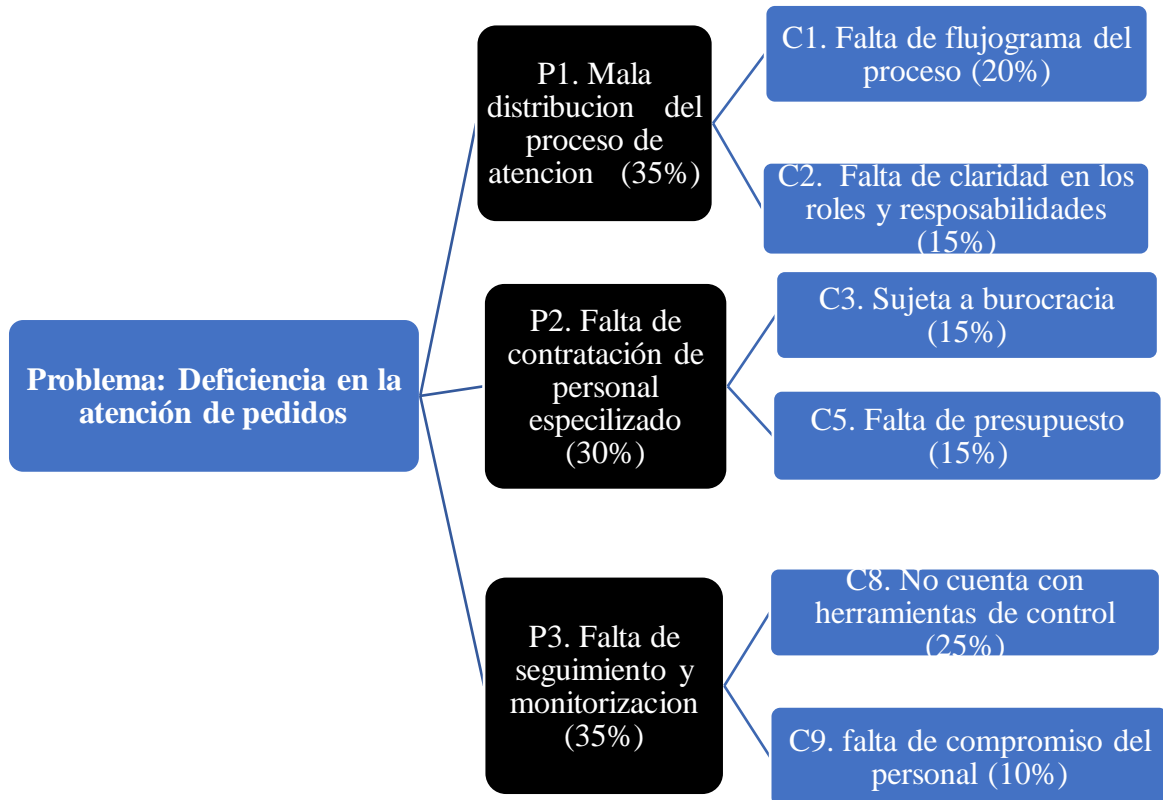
Problema: Deficiencia en la atención de pedidos

P1. Mala distribucion del proceso de atencion (35%)

C1. Falta de flujograma del proceso (20%)

C2. Falta de claridad en los roles y resposabilidades (15%)

P2. Falta de contratación de personal especilizado (30%)

C3. Sujeta a burocracia (15%)

C5. Falta de presupuesto (15%)

P3. Falta de seguimiento y monitorizacion (35%)

C8. No cuenta con herramientas de control (25%)

C9. falta de compromiso del personal (10%)